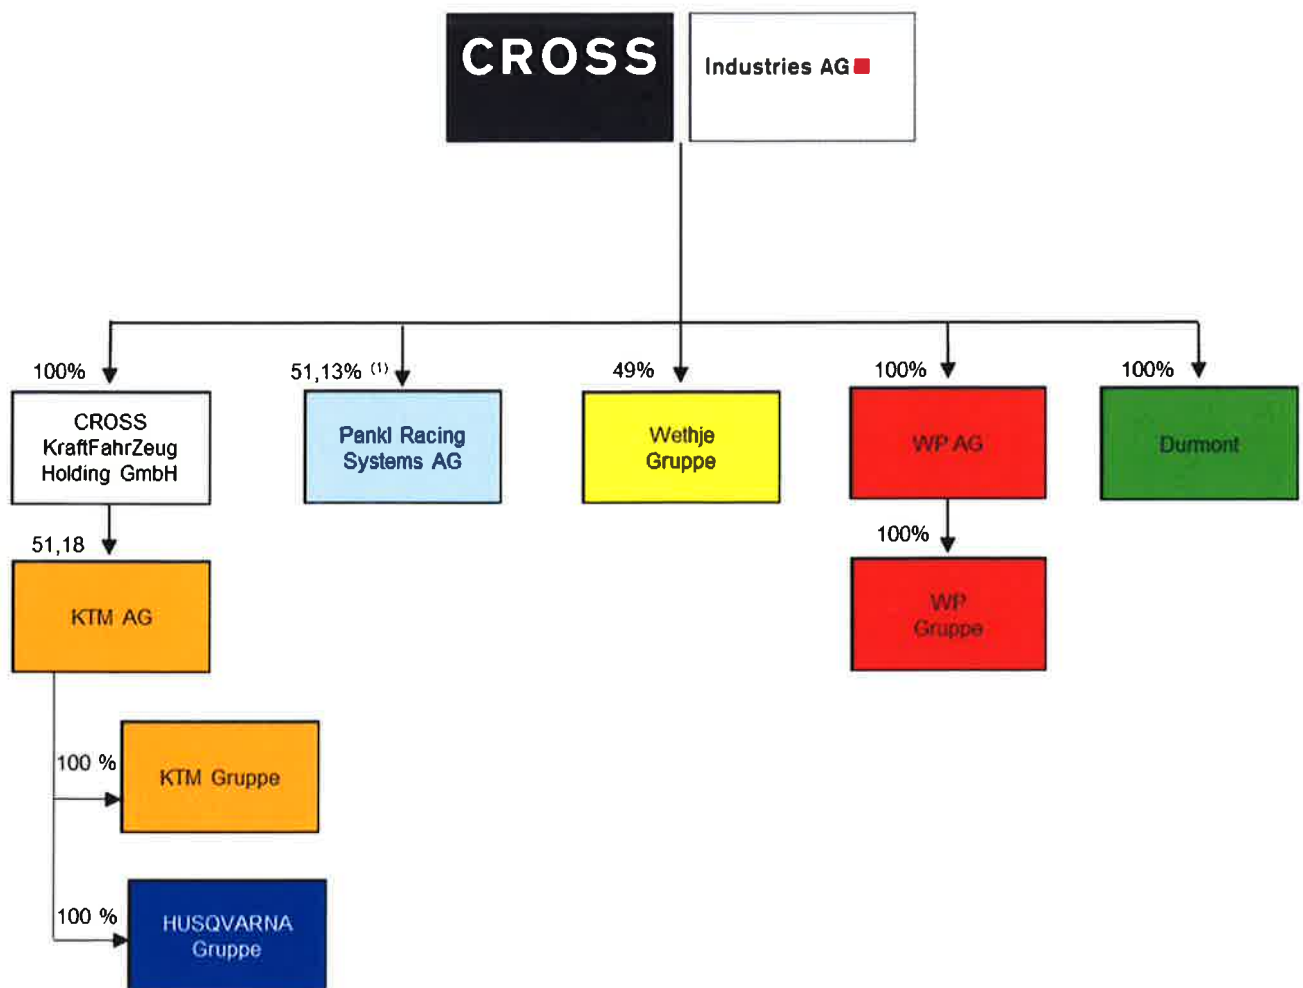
CROSS Industries AG

100%
CROSS KraftFahrZeug Holding GmbH

51,13% $^{(1)}$
Pankl Racing Systems AG

49%
Wethje Gruppe

100%
WP AG

100%
Dumont

51,18
KTM AG

100%
WP Gruppe

100 %
KTM Gruppe

100 %
HUSQVARNA Gruppe